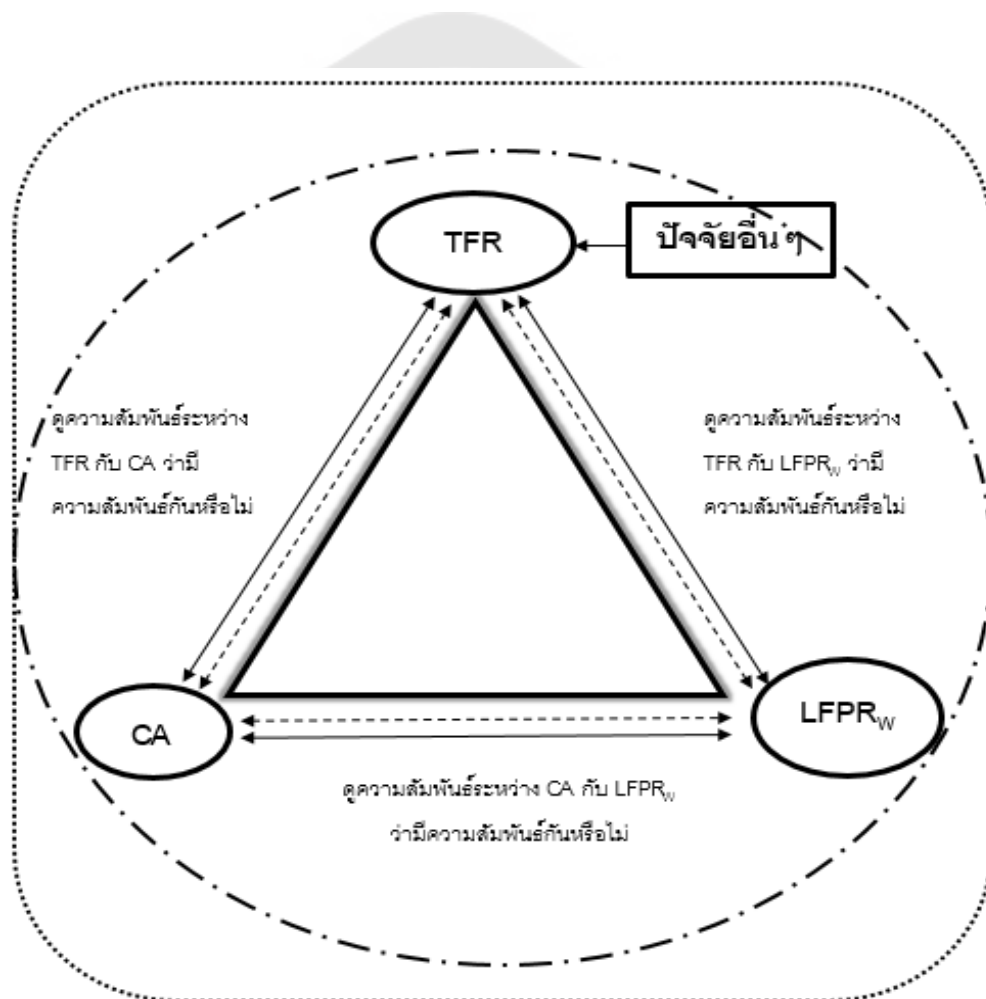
TFR

ปัจจัยอื่น ๆ

ดูความสัมพันธ์ระหว่าง TFR กับ CA ว่ามีความสัมพันธ์กันหรือไม่

ดูความสัมพันธ์ระหว่าง TFR กับ $LFPR_W$ ว่ามีความสัมพันธ์กันหรือไม่

CA

$LFPR_W$

ดูความสัมพันธ์ระหว่าง CA กับ $LFPR_W$ ว่ามีความสัมพันธ์กันหรือไม่